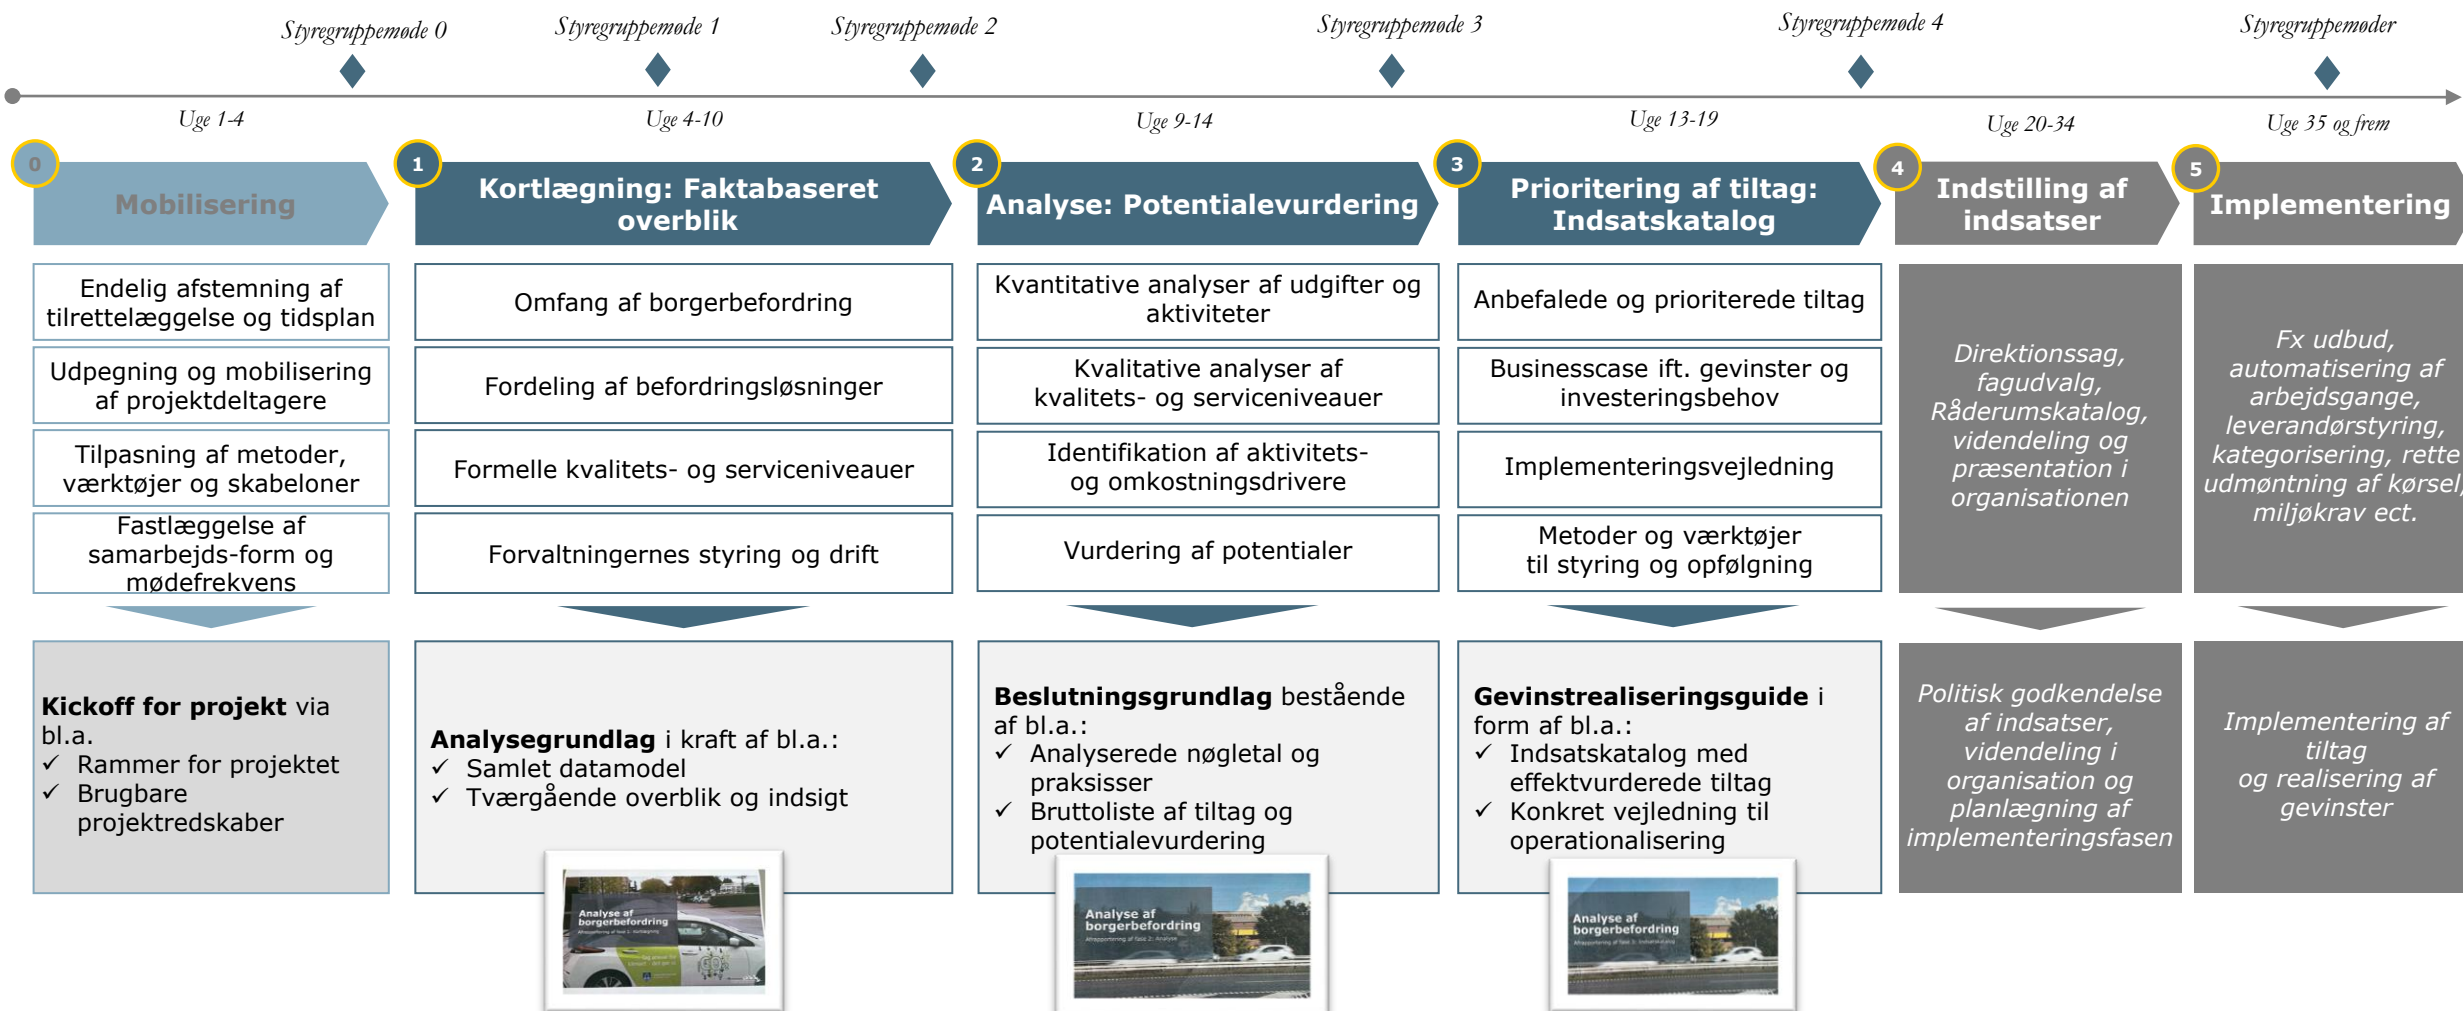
Styregruppemøde 0
Styregruppemøde 1
Styregruppemøde 2
Styregruppemøde 3
Styregruppemøde 4
Styregruppemøder

Uge 1-4
Uge 4-10
Uge 9-14
Uge 13-19
Uge 20-34
Uge 35 og frem

0 Mobilisering

Endelig afstemning af tilrettelæggelse og tidsplan

Udpegning og mobilisering af projektdeltagere

Tilpasning af metoder, værktøjer og skabeloner

Fastlæggelse af samarbejds-form og mødefrekvens

**Kickoff for projekt** via bl.a.
✓ Rammer for projektet
✓ Brugbare projektredskaber

1 Kortlægning: Faktabaseret overblik

Omfang af borgerbefordring

Fordeling af befordringsløsninger

Formelle kvalitets- og serviceniveauer

Forvaltningernes styring og drift

**Analysegrundlag** i kraft af bl.a.:
✓ Samlet datamodel
✓ Tværgående overblik og indsigt

Analyse af borgerbefordring

2 Analyse: Potentialevurdering

Kvantitative analyser af udgifter og aktiviteter

Kvalitative analyser af kvalitets- og serviceniveauer

Identifikation af aktivitets- og omkostningsdrivere

Vurdering af potentialer

**Beslutningsgrundlag** bestående af bl.a.:
✓ Analyserede nøgletal og praksisser
✓ Bruttoliste af tiltag og potentialevurdering

Analyse af borgerbefordring

3 Prioritering af tiltag: Indsatskatalog

Anbefalede og prioriterede tiltag

Businesscase ift. gevinster og investeringsbehov

Implementeringsvejledning

Metoder og værktøjer til styring og opfølgning

**Gevinstrealiseringsguide** i form af bl.a.:
✓ Indsatskatalog med effektvurderede tiltag
✓ Konkret vejledning til operationalisering

Analyse af borgerbefordring

4 Indstilling af indsatser

Direktionssag, fagudvalg, Råderumskatalog, videndeling og præsentation i organisationen

Politisk godkendelse af indsatser, videndeling i organisation og planlægning af implementeringsfasen

5 Implementering

Fx udbud, automatisering af arbejdsgange, leverandørstyring, kategorisering, rette udmøntning af kørsel, miljøkrav ect.

Implementering af tiltag og realisering af gevinster